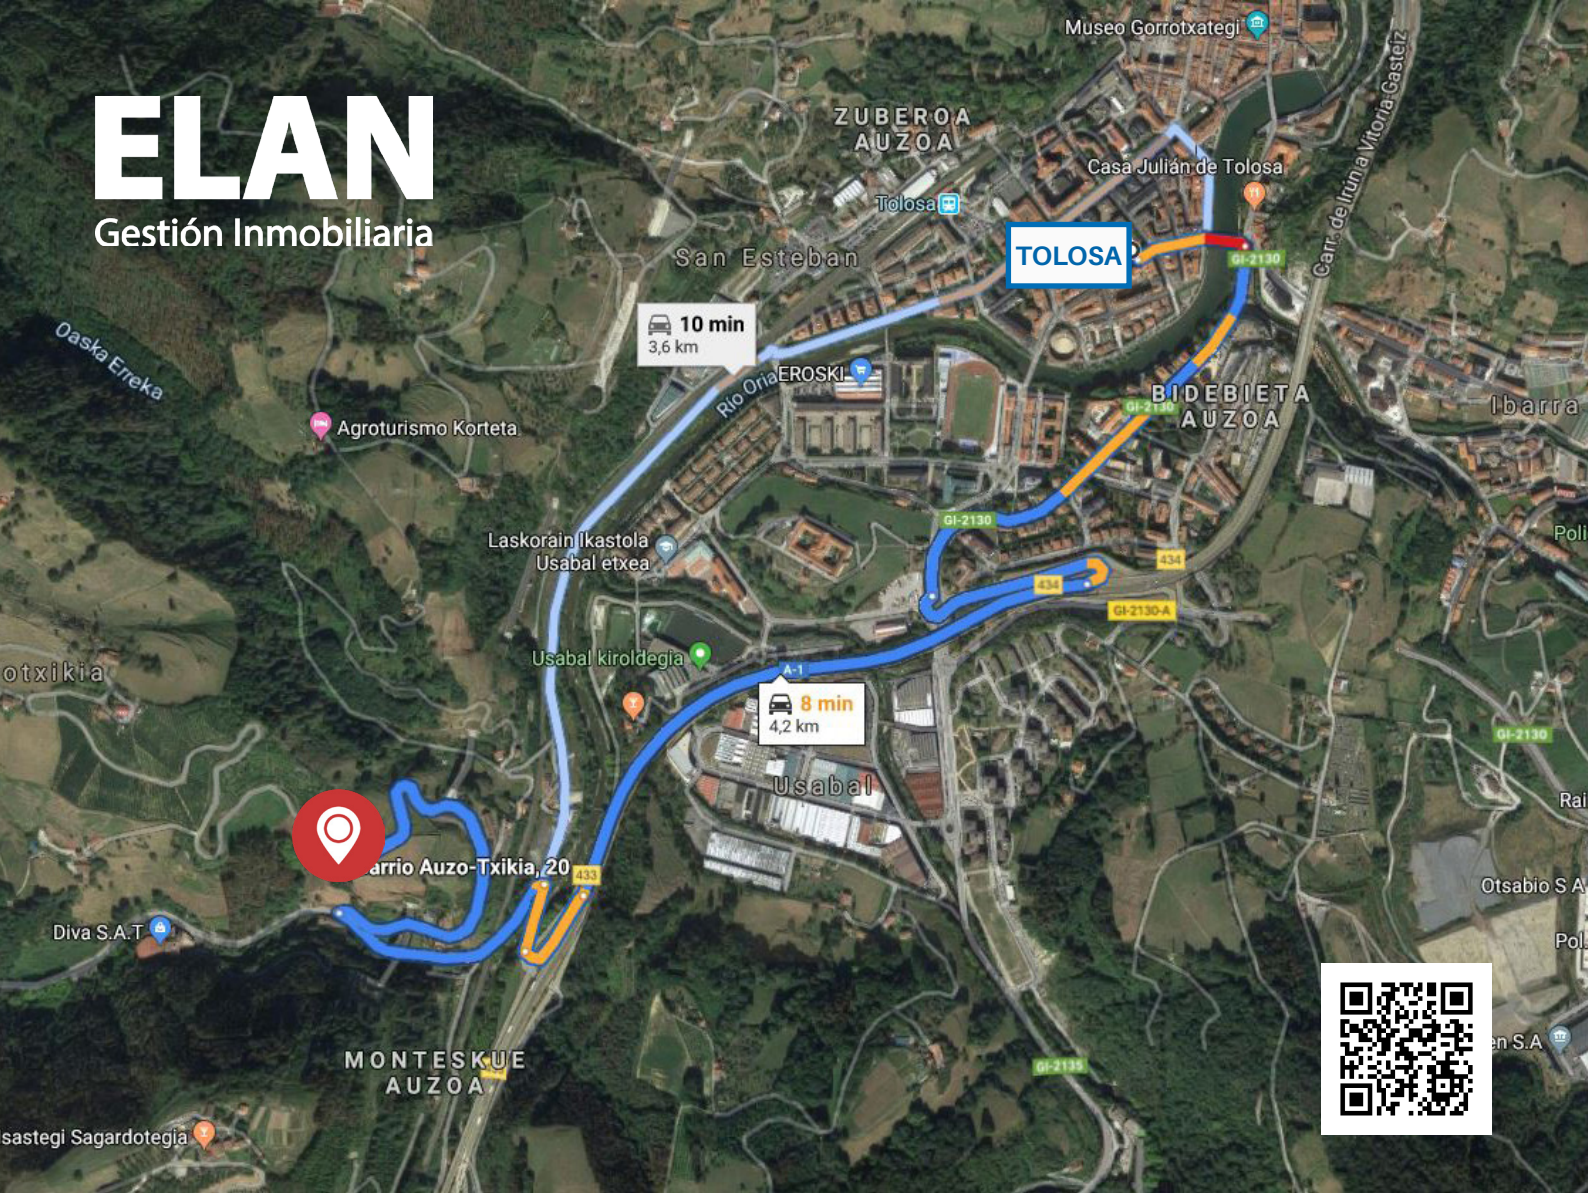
ELAN
Gestión Inmobiliaria

Museo Gorrotxategi
ZUBEROA AUZOA
Carr. de Iruña a Vitoria Gasteiz
Casa Julián de Tolosa
Tolosa
TOLOSA
GI-2130
San Esteban
10 min
3,6 km
Oaska Erreka
Rio Oria
EROSKI
BIDEBIETA AUZOA
GI-2130
Ibarra
Agroturismo Korteta
Laskorain Ikastola
Usabal etxea
GI-2130
434
434
GI-2130-A
Poli
Usabal kiroldegia
otxikia
A-1
8 min
4,2 km
GI-2130
Usabal
Rai
arrio Auzo-Txikia, 20
433
Otsabio S A
Diva S.A.T
Pol
en S.A
MONTESKUE AUZOA
GI-2135
sastegi Sagardotegia